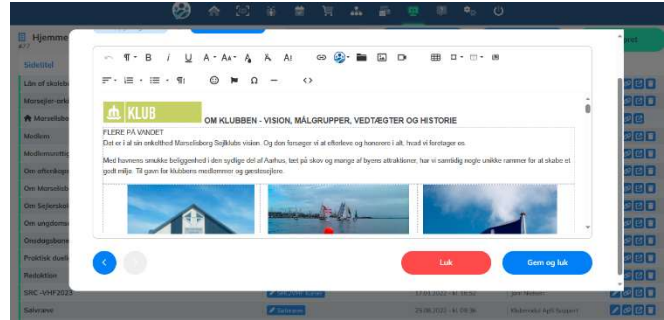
Hjemme
Sidetitel
Liv af sejlere
Marselisborg
Medlem
Medlemsmøde
Om efterår
Om Marselisborg
Om Sejlerskolen
Om ungdom
Onsdagsbane
Praktisk
Redaktion
SRC -VHF2023
Sejlerliv

KLUB OM KLUBBEN - VISION, MÅLGRUPPER, VEDTÆGTER OG HISTORIE

FLERE PÅ VANDET
Det er i al sin enkelthed Marselisborg Sejlklubs vision. Og den forsøger vi at efterleve og honorere i alt, hvad vi foretager os.

Med havnens smukke beliggenhed i den sydlige del af Aarhus, tæt på skov og mange af byens attraktioner, har vi samtidig nogle unikke rammer for at skabe et godt miljø. Til gavn for klubbens medlemmer og gæstesejlere.

Luk
Gem og luk